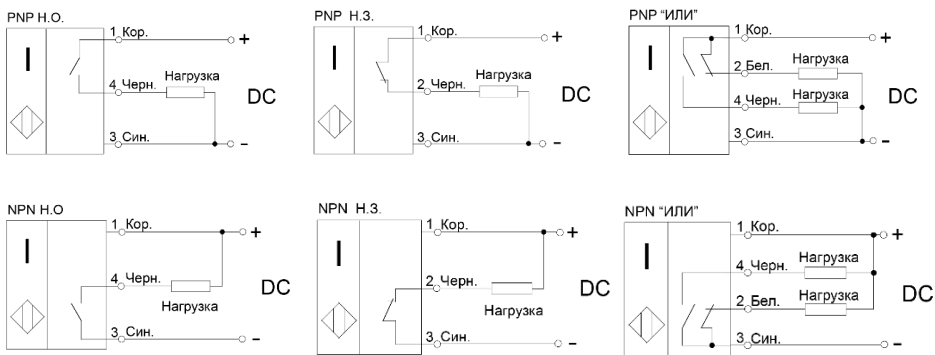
PNP Н.О.

I

1 Кор.

+

4 Черн.

Нагрузка

DC

3 Син.

–

PNP Н.З.

I

1 Кор.

+

2 Черн.

Нагрузка

DC

3 Син.

–

PNP "ИЛИ"

I

1 Кор.

+

2 Бел.

Нагрузка

4 Черн.

Нагрузка

DC

3 Син.

–

NPN Н.О

I

1 Кор.

+

4 Черн.

Нагрузка

DC

3 Син.

–

NPN Н.З.

I

1 Кор.

+

2 Черн.

Нагрузка

DC

3 Син.

–

NPN "ИЛИ"

I

1 Кор.

+

4 Черн.

Нагрузка

2 Бел.

Нагрузка

DC

3 Син.

–